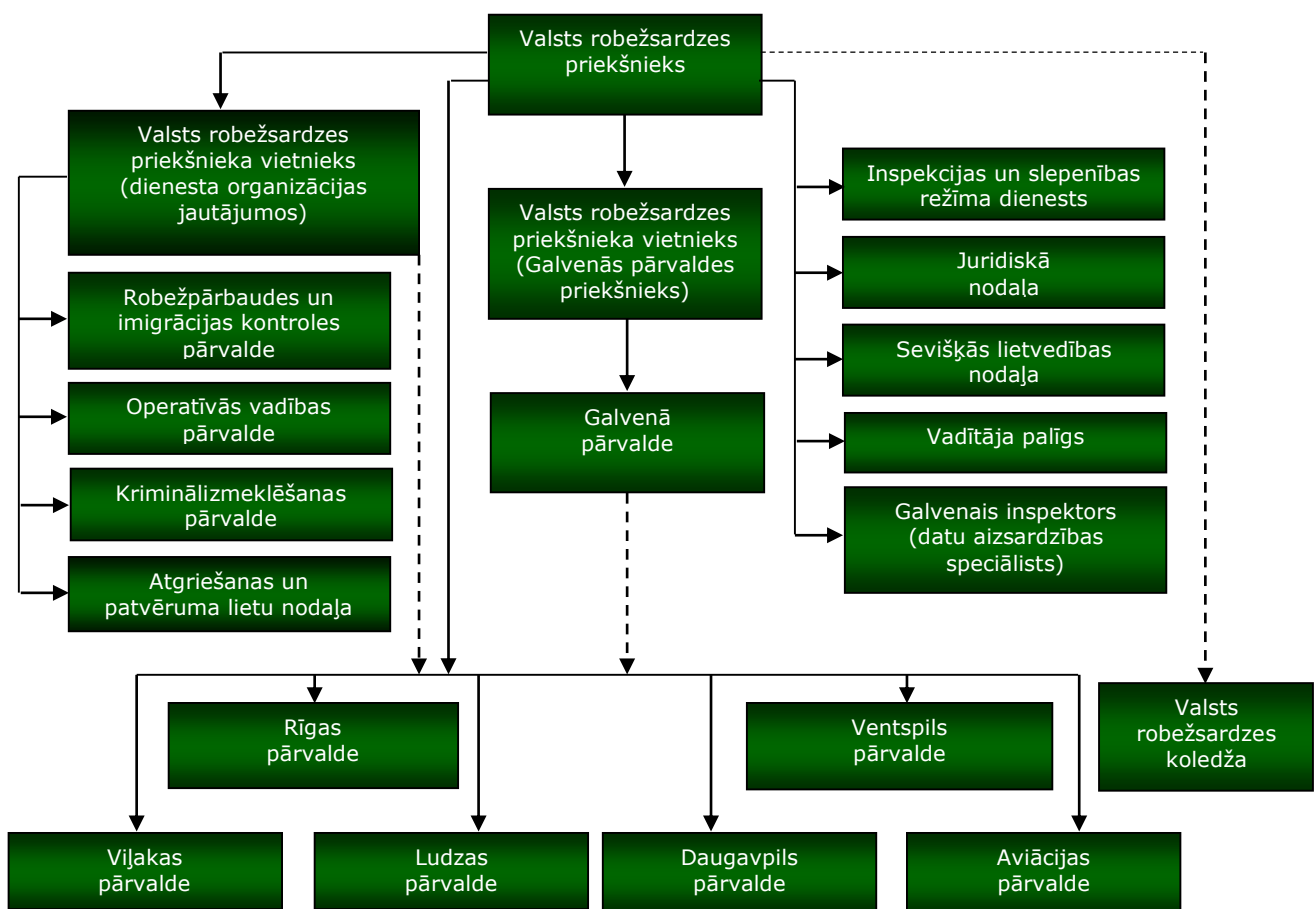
Valsts robežsardzes priekšnieks

Valsts robežsardzes priekšnieka vietnieks (dienesta organizācijas jautājumos)

Robežpārbaudes un imigrācijas kontroles pārvalde

Operatīvās vadības pārvalde

Kriminālizmeklēšanas pārvalde

Atgriešanas un patvēruma lietu nodaļa

Valsts robežsardzes priekšnieka vietnieks (Galvenās pārvaldes priekšnieks)

Galvenā pārvalde

Inspekcijas un slepenības režīma dienests

Juridiskā nodaļa

Sevišķās lietvedības nodaļa

Vadītāja palīgs

Galvenais inspektors (datu aizsardzības speciālists)

Rīgas pārvalde

Ventspils pārvalde

Valsts robežsardzes koledža

Viļakas pārvalde

Ludzas pārvalde

Daugavpils pārvalde

Aviācijas pārvalde